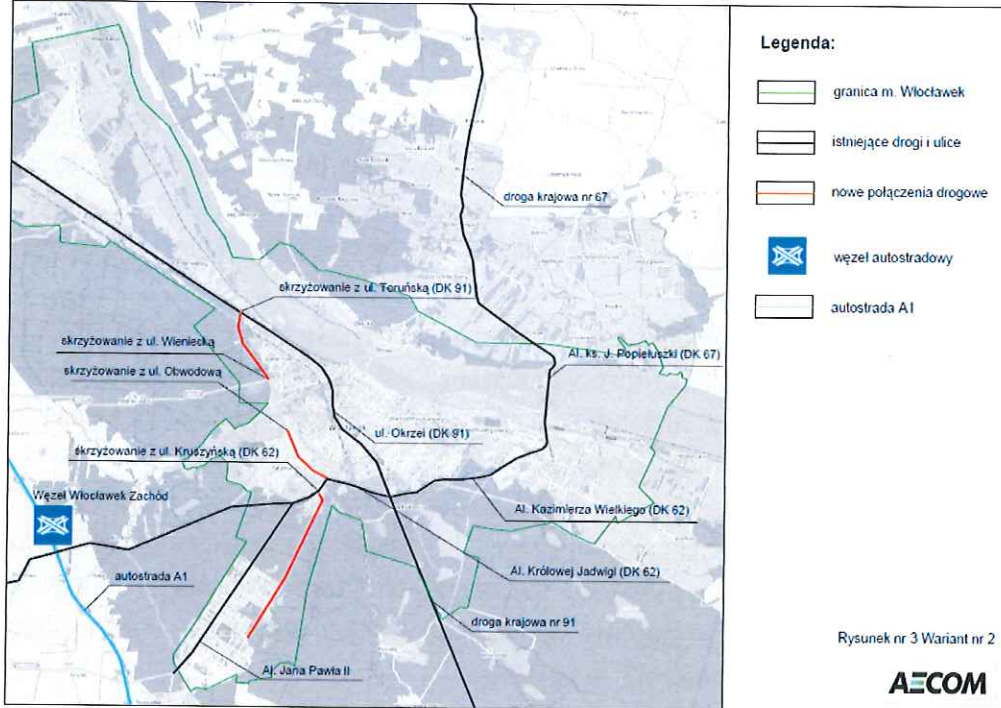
Legenda:

granica m. Włocławek

istniejące drogi i ulice

nowe połączenia drogowe

węzeł autostradowy

autostrada A1

droga krajowa nr 67

skrzyżowanie z ul. Toruńską (DK 91)

skrzyżowanie z ul. Wieniecką

skrzyżowanie z ul. Obwodową

Al. ks. J. Popiełuszki (DK 67)

ul. Okrzei (DK 91)

skrzyżowanie z ul. Kruszyńską (DK 62)

Węzeł Włocławek Zachód

Al. Kazimierza Wielkiego (DK 62)

autostrada A1

Al. Królowej Jadwigi (DK 62)

droga krajowa nr 91

Al. Jana Pawła II

Rysunek nr 3 Wariant nr 2

AECOM